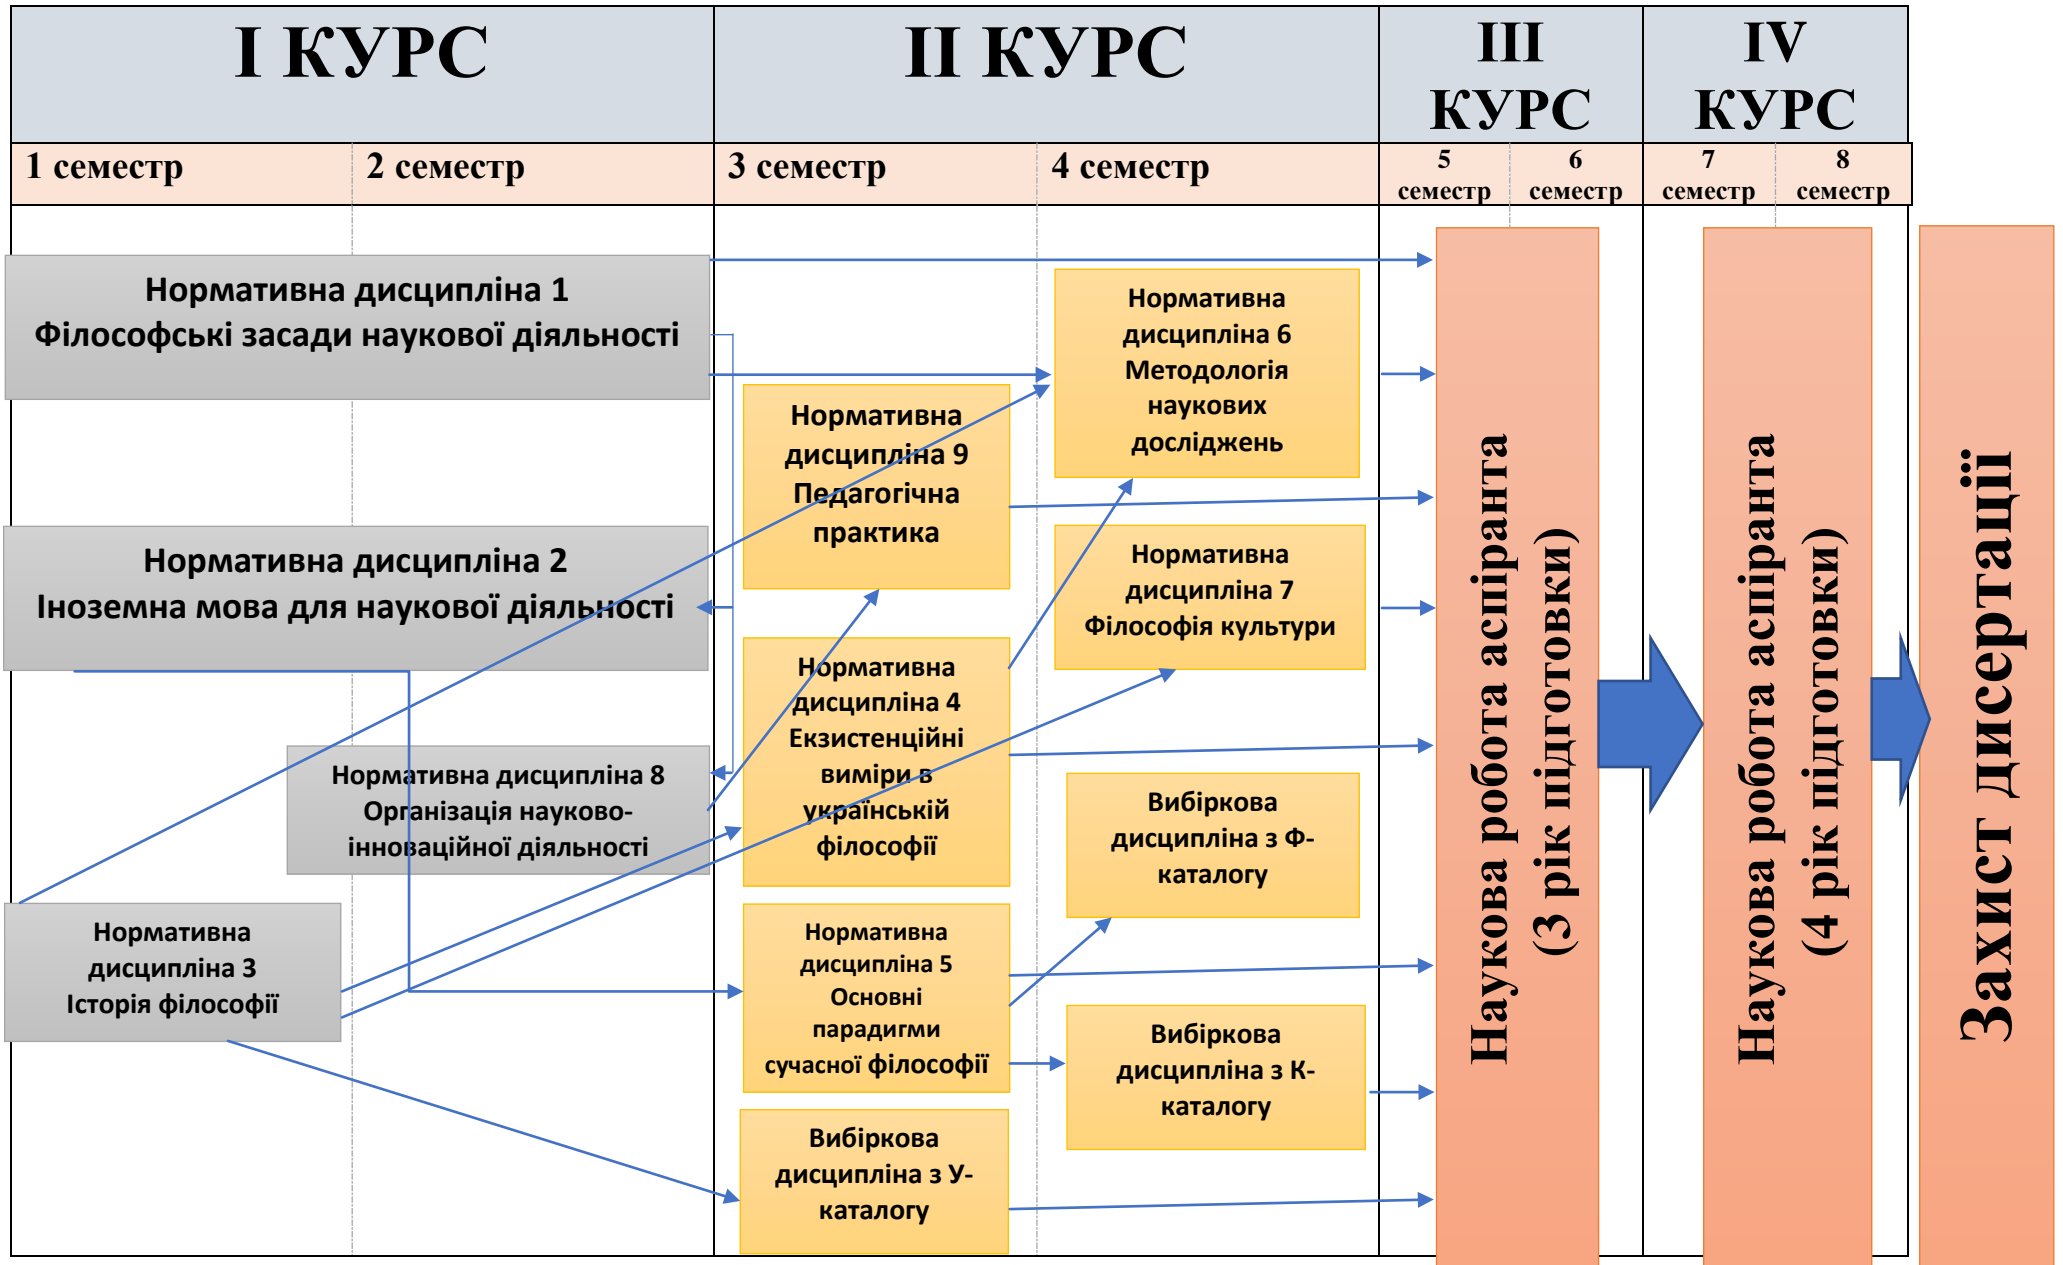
I КУРС

II КУРС

III КУРС

IV КУРС

1 семестр

2 семестр

3 семестр

4 семестр

5 семестр

6 семестр

7 семестр

8 семестр

Нормативна дисципліна 1
Філософські засади наукової діяльності

Нормативна дисципліна 6
Методологія наукових досліджень

Нормативна дисципліна 9
Педагогічна практика

Нормативна дисципліна 2
Іноземна мова для наукової діяльності

Нормативна дисципліна 7
Філософія культури

Нормативна дисципліна 4
Екзистенційні виміри в українській філософії

Нормативна дисципліна 8
Організація науково-інноваційної діяльності

Вибіркова дисципліна з Ф-каталогу

Нормативна дисципліна 3
Історія філософії

Нормативна дисципліна 5
Основні парадигми сучасної філософії

Вибіркова дисципліна з К-каталогу

Вибіркова дисципліна з У-каталогу

Наукова робота аспіранта
(3 рік підготовки)

Наукова робота аспіранта
(4 рік підготовки)

Захист дисертації